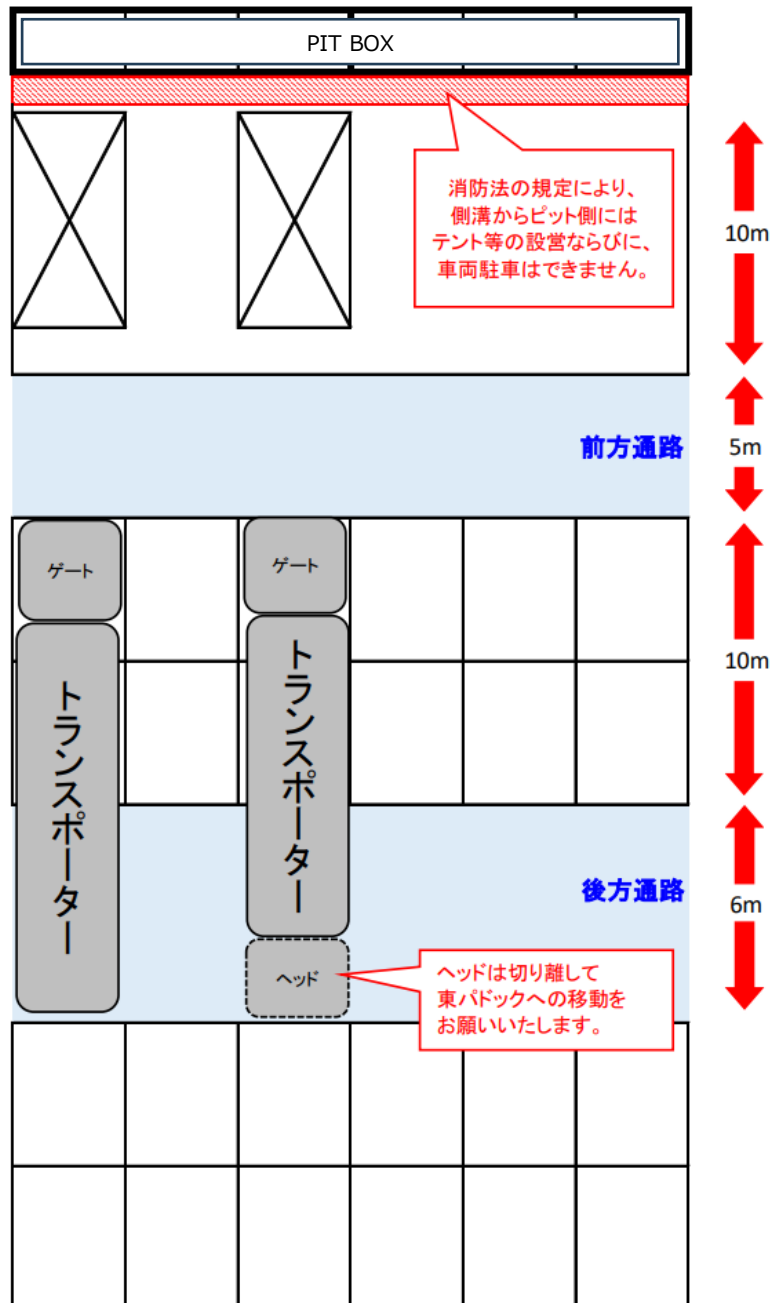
PIT BOX

消防法の規定により、
側溝からピット側には
テント等の設営ならびに、
車両駐車はできません。

10m

前方通路

5m

ゲート

ゲート

トランスポーター

トランスポーター

10m

後方通路

6m

ヘッド

ヘッドは切り離して
東パドックへの移動を
お願いいたします。